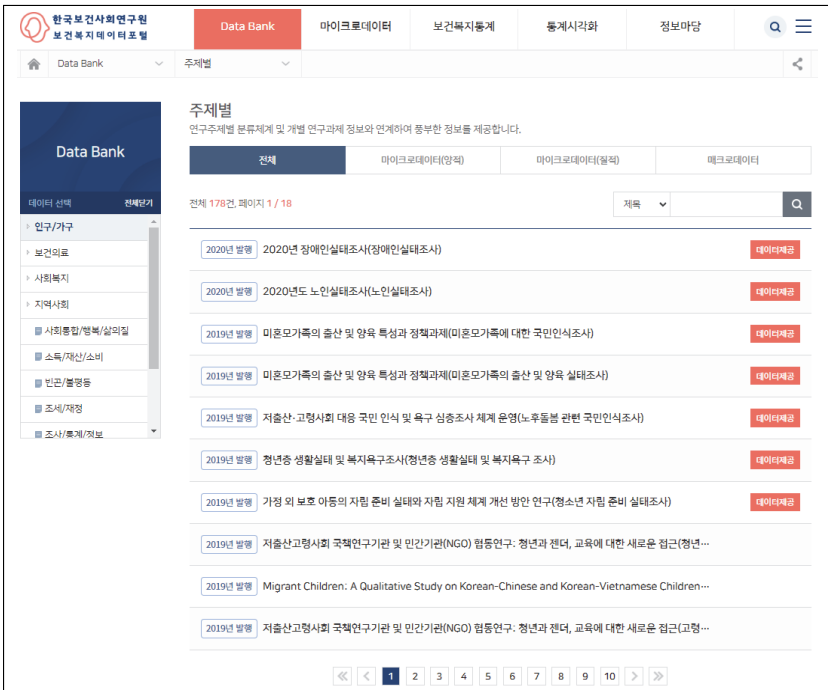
한국보건사회연구원
보건복지데이터포털

Data Bank | 마이크로데이터 | 보건복지통계 | 통계시각화 | 정보마당

Data Bank | 주제별

Data Bank

데이터 선택 | 전체닫기

인구/가구
보건의료
사회복지
지역사회
사회통합/행복/삶의질
소득/재산/소비
빈곤/불평등
조세/재정
조사/통계/정보

주제별

연구주제별 분류체계 및 개별 연구과제 정보와 연계하여 풍부한 정보를 제공합니다.

전체 | 마이크로데이터(양적) | 마이크로데이터(질적) | 매크로데이터

전체 178건, 페이지 1 / 18

제목

2020년 발행 2020년 장애인실태조사(장애인실태조사) 데이터제공

2020년 발행 2020년도 노인실태조사(노인실태조사) 데이터제공

2019년 발행 미혼모가족의 출산 및 양육 특성과 정책과제(미혼모가족에 대한 국민인식조사) 데이터제공

2019년 발행 미혼모가족의 출산 및 양육 특성과 정책과제(미혼모가족의 출산 및 양육 실태조사) 데이터제공

2019년 발행 저출산·고령사회 대응 국민 인식 및 욕구 심층조사 체계 운영(노후돌봄 관련 국민인식조사) 데이터제공

2019년 발행 청년층 생활실태 및 복지욕구조사(청년층 생활실태 및 복지욕구 조사) 데이터제공

2019년 발행 가정 외 보호 아동의 자립 준비 실태와 자립 지원 체계 개선 방안 연구(청소년 자립 준비 실태조사) 데이터제공

2019년 발행 저출산고령사회 국책연구기관 및 민간기관(NGO) 협동연구: 청년과 젠더, 교육에 대한 새로운 접근(청년…

2019년 발행 Migrant Children: A Qualitative Study on Korean-Chinese and Korean-Vietnamese Children…

2019년 발행 저출산고령사회 국책연구기관 및 민간기관(NGO) 협동연구: 청년과 젠더, 교육에 대한 새로운 접근(고령…

1 2 3 4 5 6 7 8 9 10